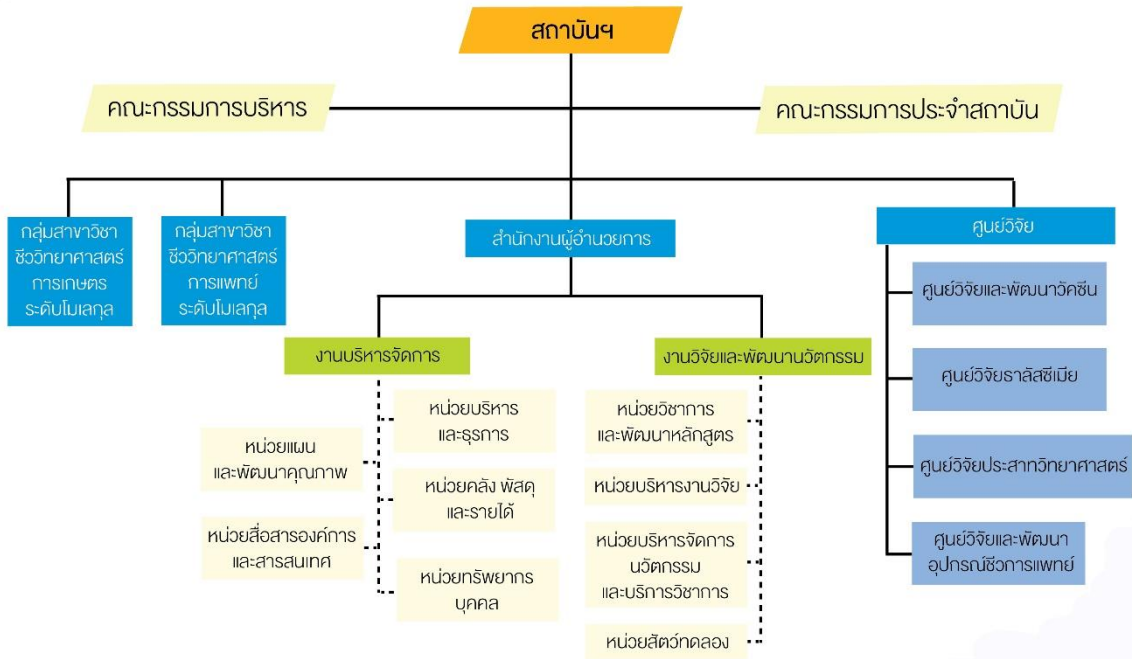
สถาบันฯ

คณะกรรมการบริหาร

คณะกรรมการประจำสถาบัน

กลุ่มสาขาวิชา ชีววิทยาศาสตร์ การเกษตร ระดับโมเลกุล

กลุ่มสาขาวิชา ชีววิทยาศาสตร์ การแพทย์ ระดับโมเลกุล

สำนักงานผู้อำนวยการ

ศูนย์วิจัย

ศูนย์วิจัยและพัฒนาวัคซีน

ศูนย์วิจัยธาลัสซีเมีย

ศูนย์วิจัยประสาทวิทยาศาสตร์

ศูนย์วิจัยและพัฒนา อุปกรณ์ชีวการแพทย์

งานบริหารจัดการ

งานวิจัยและพัฒนานวัตกรรม

หน่วยแผน และพัฒนาคุณภาพ

หน่วยสื่อสารองค์การ และสารสนเทศ

หน่วยบริหาร และธุรการ

หน่วยคลัง พัสดุ และรายได้

หน่วยทรัพยากร บุคคล

หน่วยวิชาการ และพัฒนาหลักสูตร

หน่วยบริหารงานวิจัย

หน่วยบริหารจัดการ นวัตกรรม และบริการวิชาการ

หน่วยสัตว์ทดลอง